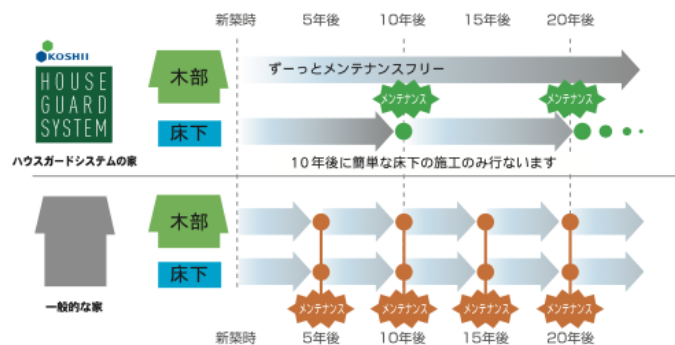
新築時 5年後 10年後 15年後 20年後

KOSHII
HOUSE GUARD SYSTEM

ハウスガードシステムの家

木部
ずーっとメンテナンスフリー

メンテナンス
メンテナンス

床下

10年後に簡単な床下の施工のみ行ないます

一般的な家

木部

床下

メンテナンス
メンテナンス
メンテナンス
メンテナンス

新築時 5年後 10年後 15年後 20年後